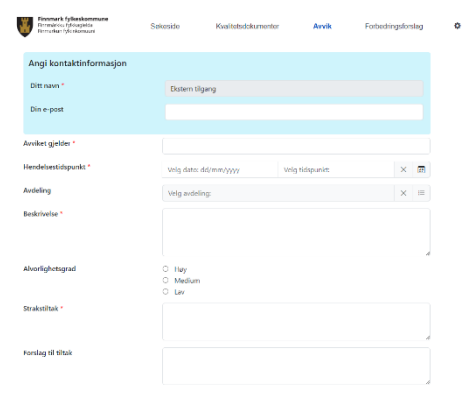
Finnmark fylkeskommune
Finnmárkku fylkagielda
Finmarkun fylkinkomuuni

Søkeside Kvalitetsdokumenter Avvik Forbedringsforslag

Angi kontaktinformasjon

Ditt navn *
Ekstern tilgang

Din e-post

Avviket gjelder *

Hendelsestidspunkt *
Velg dato: dd/mm/yyyy
Velg tidspunkt

Avdeling
Velg avdeling:

Beskrivelse *

Alvorlighetsgrad
Høy
Medium
Lav

Strakstiltak *

Forslag til tiltak